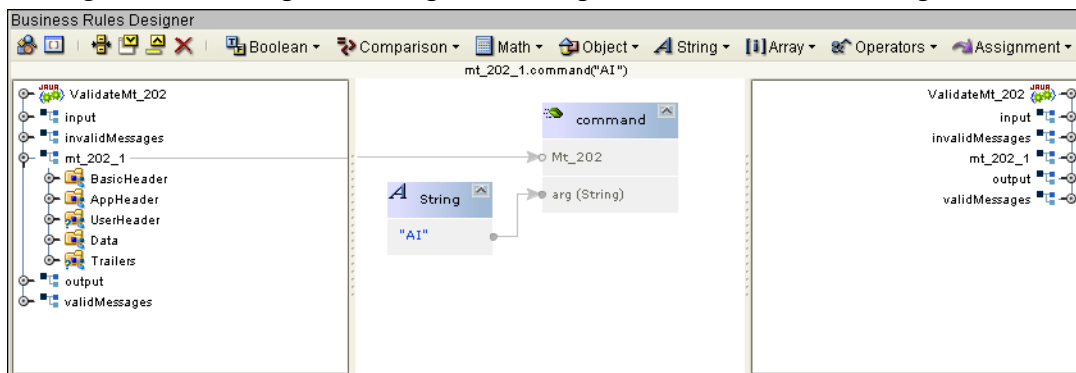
Business Rules Designer

Boolean ▾ Comparison ▾ Math ▾ Object ▾ String ▾ Array ▾ Operators ▾ Assignment ▾

mt_202_1.command("AI")

JAVA ValidateMt_202
input
invalidMessages
mt_202_1
BasicHeader
AppHeader
UserHeader
Data
Trailers
output
validMessages

command
Mt_202
arg (String)

String
"AI"

ValidateMt_202 JAVA
input
invalidMessages
mt_202_1
output
validMessages